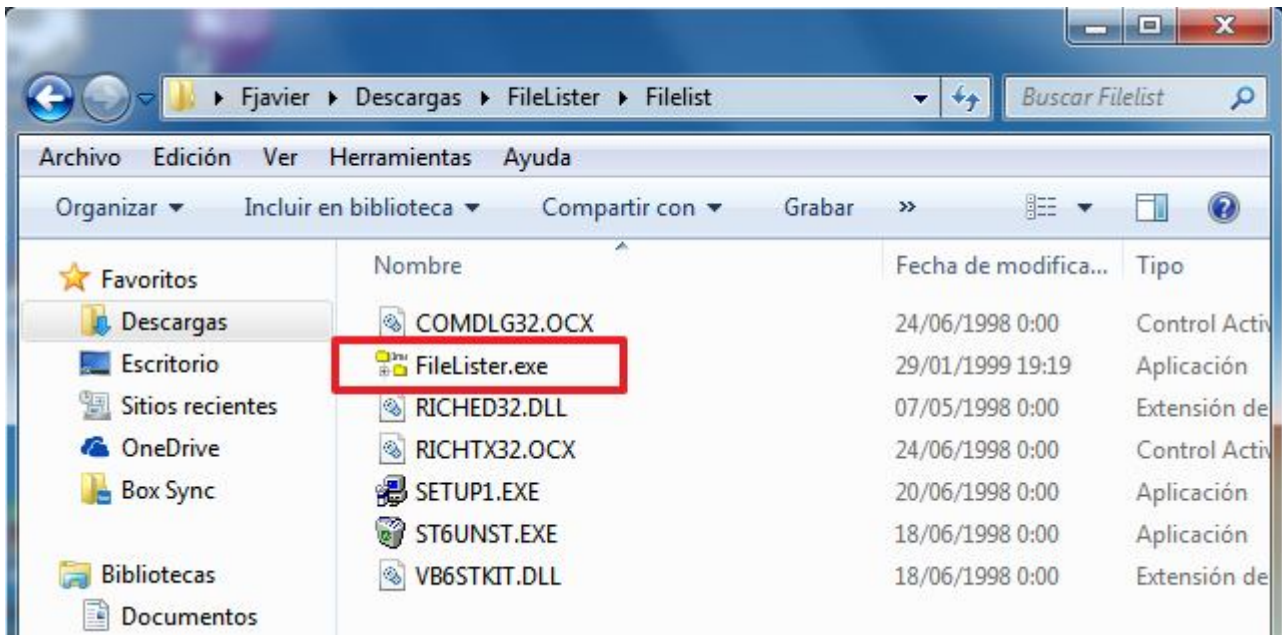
Fjavier ▸ Descargas ▸ FileLister ▸ Filelist

Buscar Filelist

Archivo Edición Ver Herramientas Ayuda

Organizar ▾ Incluir en biblioteca ▾ Compartir con ▾ Grabar »

Favoritos
Descargas
Escritorio
Sitios recientes
OneDrive
Box Sync

Bibliotecas
Documentos

| Nombre | Fecha de modifica... | Tipo |
|---|---|---|
| COMDLG32.OCX | 24/06/1998 0:00 | Control Activ |
| FileLister.exe | 29/01/1999 19:19 | Aplicación |
| RICHED32.DLL | 07/05/1998 0:00 | Extensión de |
| RICHTX32.OCX | 24/06/1998 0:00 | Control Activ |
| SETUP1.EXE | 20/06/1998 0:00 | Aplicación |
| ST6UNST.EXE | 18/06/1998 0:00 | Aplicación |
| VB6STKIT.DLL | 18/06/1998 0:00 | Extensión de |